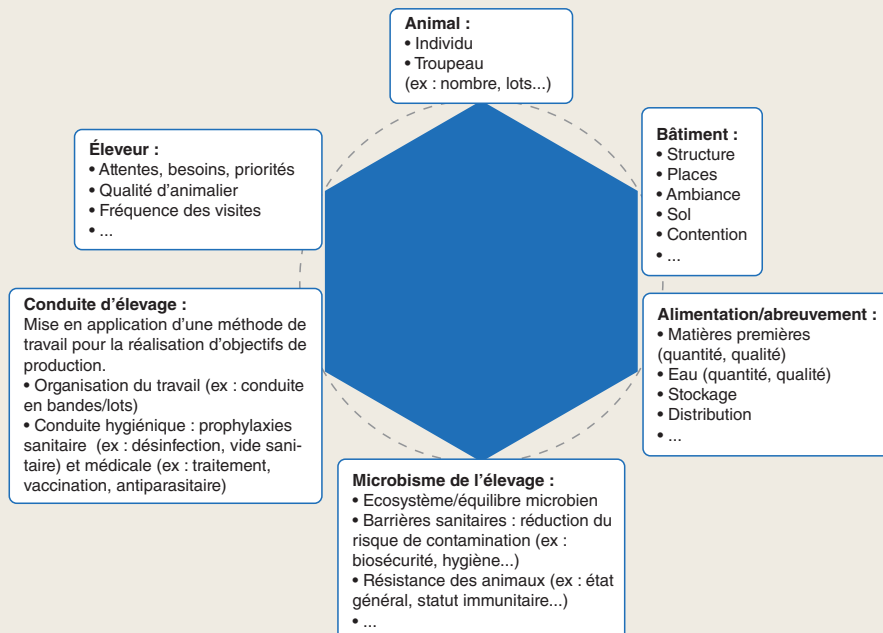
**Animal :**
• Individu
• Troupeau
(ex : nombre, lots...)

**Éleveur :**
• Attentes, besoins, priorités
• Qualité d'animalier
• Fréquence des visites
• ...

**Bâtiment :**
• Structure
• Places
• Ambiance
• Sol
• Contention
• ...

**Conduite d'élevage :**
Mise en application d'une méthode de travail pour la réalisation d'objectifs de production.
• Organisation du travail (ex : conduite en bandes/lots)
• Conduite hygiénique : prophylaxies sanitaire (ex : désinfection, vide sanitaire) et médicale (ex : traitement, vaccination, antiparasitaire)

**Alimentation/abreuvement :**
• Matières premières (quantité, qualité)
• Eau (quantité, qualité)
• Stockage
• Distribution
• ...

**Microbisme de l'élevage :**
• Ecosystème/équilibre microbien
• Barrières sanitaires : réduction du risque de contamination (ex : biosécurité, hygiène...)
• Résistance des animaux (ex : état général, statut immunitaire...)
• ...